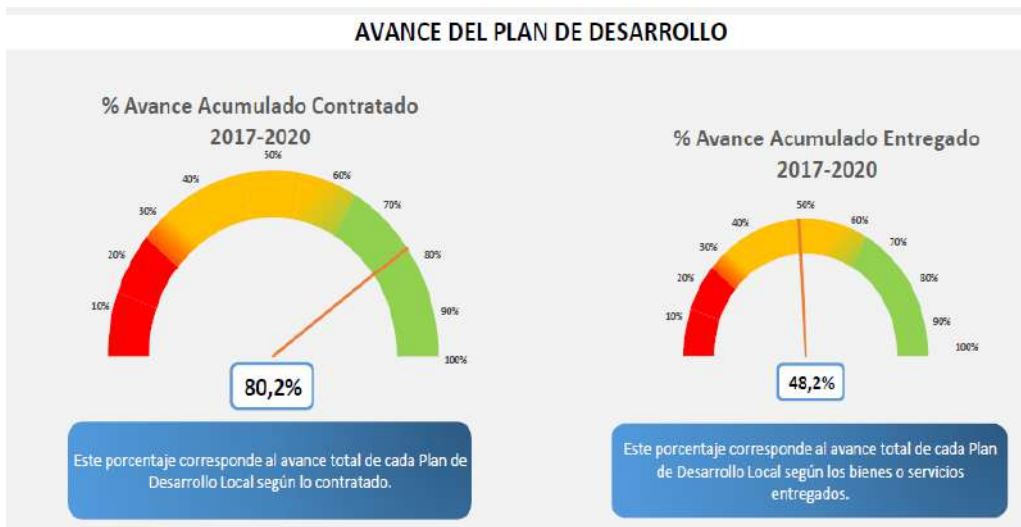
AVANCE DEL PLAN DE DESARROLLO

% Avance Acumulado Contratado 2017-2020

10%
20%
30%
40%
50%
60%
70%
80%
90%
100%

80,2%

Este porcentaje corresponde al avance total de cada Plan de Desarrollo Local según lo contratado.

% Avance Acumulado Entregado 2017-2020

10%
20%
30%
40%
50%
60%
70%
80%
90%
100%

48,2%

Este porcentaje corresponde al avance total de cada Plan de Desarrollo Local según los bienes o servicios entregados.